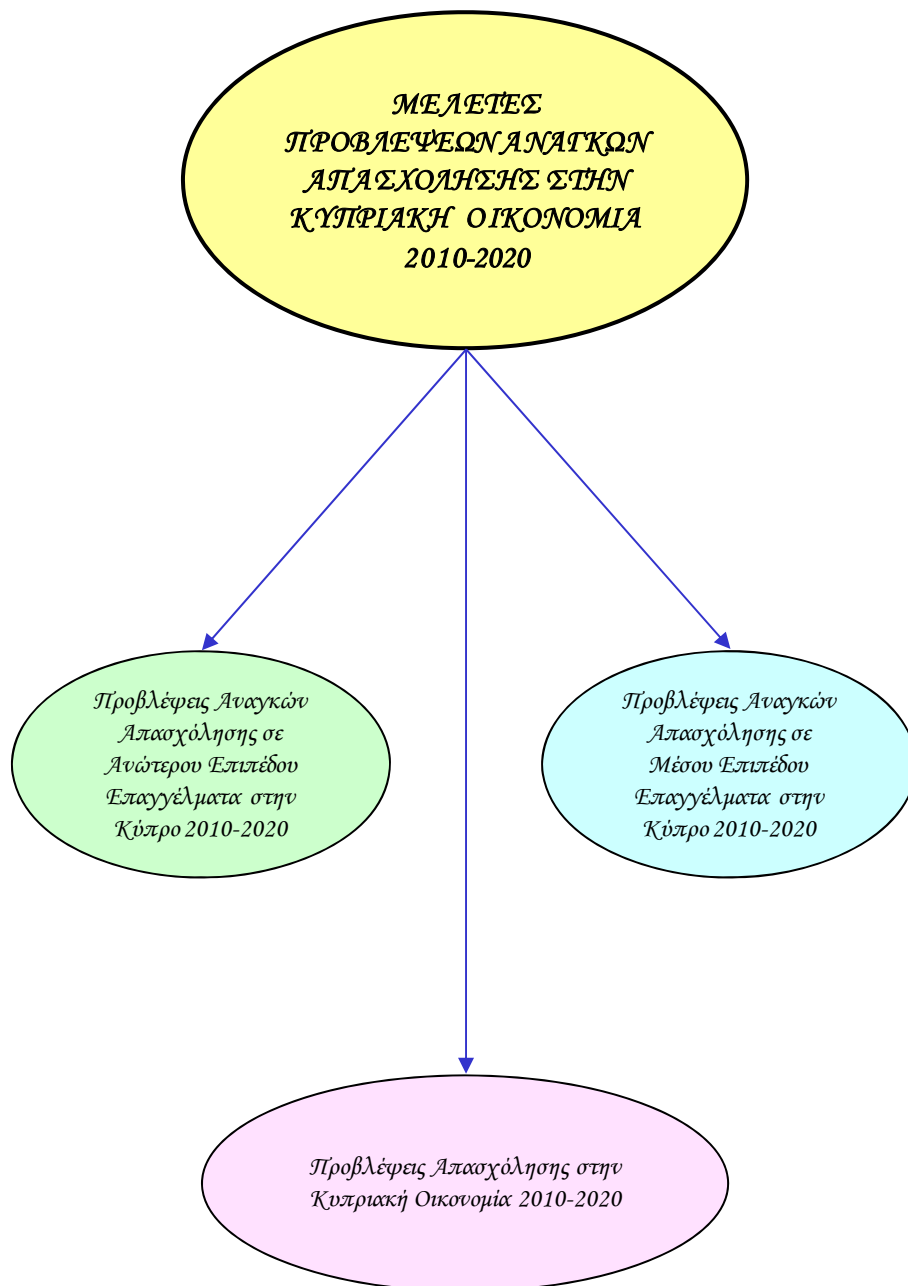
ΜΕΛΕΤΕΣ ΠΡΟΒΛΕΨΕΩΝ ΑΝΑΓΚΩΝ ΑΠΑΣΧΟΛΗΣΗΣ ΣΤΗΝ ΚΥΠΡΙΑΚΗ ΟΙΚΟΝΟΜΙΑ 2010-2020

Προβλέψεις Αναγκών Απασχόλησης σε Ανώτερου Επιπέδου Επαγγέλματα στην Κύπρο 2010-2020

Προβλέψεις Αναγκών Απασχόλησης σε Μέσου Επιπέδου Επαγγέλματα στην Κύπρο 2010-2020

Προβλέψεις Απασχόλησης στην Κυπριακή Οικονομία 2010-2020